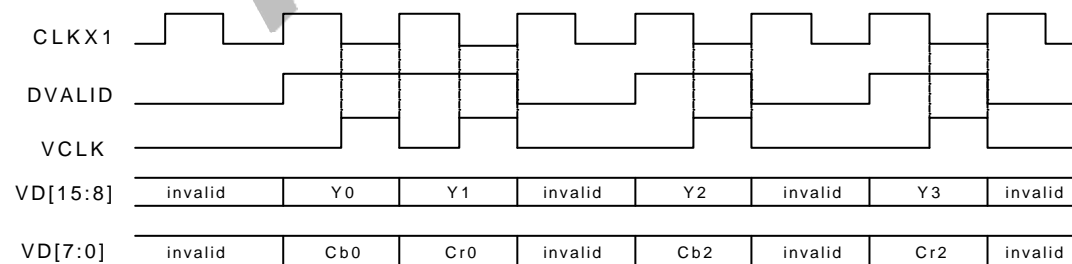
CLKX1

DVALID

VCLK

VD[15:8]

| invalid | Y0 | Y1 | invalid | Y2 | invalid | Y3 | invalid |
|---|---|---|---|---|---|---|---|

VD[7:0]

| invalid | Cb0 | Cr0 | invalid | Cb2 | invalid | Cr2 | invalid |
|---|---|---|---|---|---|---|---|